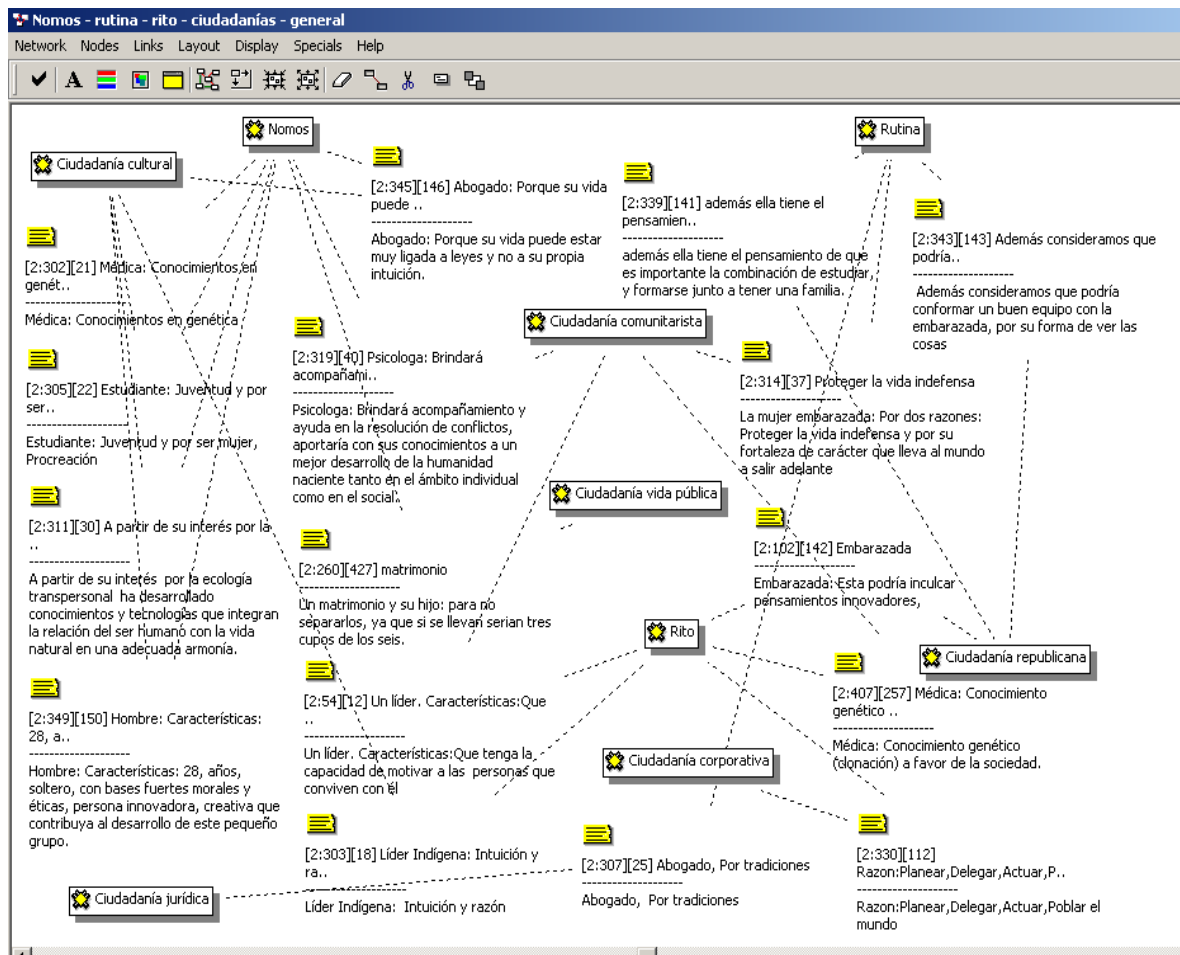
Nomos - rutina - rito - ciudadanías - general

Network Nodes Links Layout Display Specials Help

Nomos

Rutina

Ciudadanía cultural

[2:345][146] Abogado: Porque su vida puede ..
--------------------
Abogado: Porque su vida puede estar muy ligada a leyes y no a su propia intuición.

[2:339][141] además ella tiene el pensamien..
--------------------
además ella tiene el pensamiento de que es importante la combinación de estudiar, y formarse junto a tener una familia.

[2:343][143] Además consideramos que podría..
--------------------
Además consideramos que podría conformar un buen equipo con la embarazada, por su forma de ver las cosas

[2:302][21] Médica: Conocimientos en genét..
--------------------
Médica: Conocimientos en genética

Ciudadanía comunitarista

[2:319][40] Psicologa: Brindará acompañami..
--------------------
Psicologa: Brindará acompañamiento y ayuda en la resolución de conflictos, aportaría con sus conocimientos a un mejor desarrollo de la humanidad naciente tanto en el ámbito individual como en el social.

[2:305][22] Estudiante: Juventud y por ser..
--------------------
Estudiante: Juventud y por ser mujer, Procreación

[2:314][37] Proteger la vida indefensa
--------------------
La mujer embarazada: Por dos razones: Proteger la vida indefensa y por su fortaleza de carácter que lleva al mundo a salir adelante

Ciudadanía vida pública

[2:311][30] A partir de su interés por la ..
--------------------
A partir de su interés por la ecología transpersonal ha desarrollado conocimientos y tecnologías que integran la relación del ser humano con la vida natural en una adecuada armonía.

[2:260][427] matrimonio
--------------------
Un matrimonio y su hijo: para no separarlos, ya que si se llevan serian tres cupos de los seis.

[2:102][142] Embarazada
--------------------
Embarazada: Esta podría inculcar pensamientos innovadores,

Rito

Ciudadanía republicana

[2:407][257] Médica: Conocimiento genético ..
--------------------
Médica: Conocimiento genético (clonación) a favor de la sociedad.

[2:349][150] Hombre: Características: 28, a..
--------------------
Hombre: Características: 28, años, soltero, con bases fuertes morales y éticas, persona innovadora, creativa que contribuya al desarrollo de este pequeño grupo.

[2:54][12] Un líder. Características:Que ..
--------------------
Un líder. Características:Que tenga la capacidad de motivar a las personas que conviven con él

Ciudadanía corporativa

[2:303][18] Líder Indígena: Intuición y ra..
--------------------
Líder Indígena: Intuición y razón

[2:307][25] Abogado, Por tradiciones
--------------------
Abogado, Por tradiciones

[2:330][112] Razon:Planear,Delegar,Actuar,P..
--------------------
Razon:Planear,Delegar,Actuar,Poblar el mundo

Ciudadanía jurídica